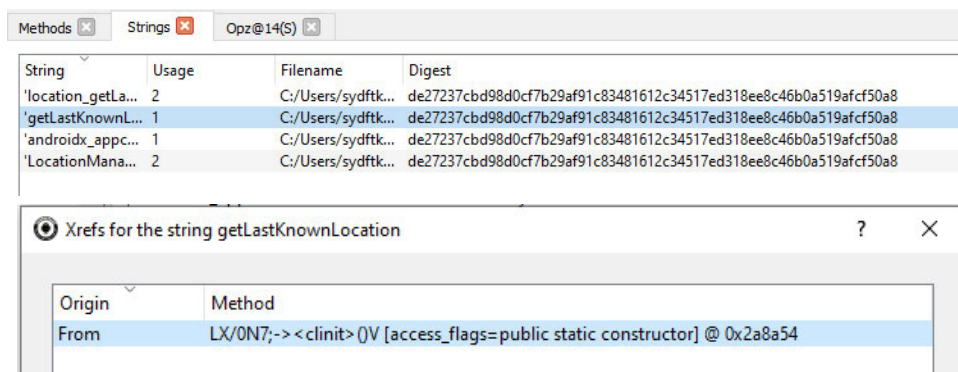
Methods Strings Opz@14(S)

| String | Usage | Filename | Digest |
|---|---|---|---|
| 'location_getLa... | 2 | C:/Users/sydftk... | de27237cbd98d0cf7b29af91c83481612c34517ed318ee8c46b0a519afcf50a8 |
| 'getLastKnownL... | 1 | C:/Users/sydftk... | de27237cbd98d0cf7b29af91c83481612c34517ed318ee8c46b0a519afcf50a8 |
| 'androidx_appc... | 1 | C:/Users/sydftk... | de27237cbd98d0cf7b29af91c83481612c34517ed318ee8c46b0a519afcf50a8 |
| 'LocationMana... | 2 | C:/Users/sydftk... | de27237cbd98d0cf7b29af91c83481612c34517ed318ee8c46b0a519afcf50a8 |

Xrefs for the string getLastKnownLocation

? ×

| Origin | Method |
|---|---|
| From | LX/0N7;-><clinit>()V [access_flags=public static constructor] @ 0x2a8a54 |